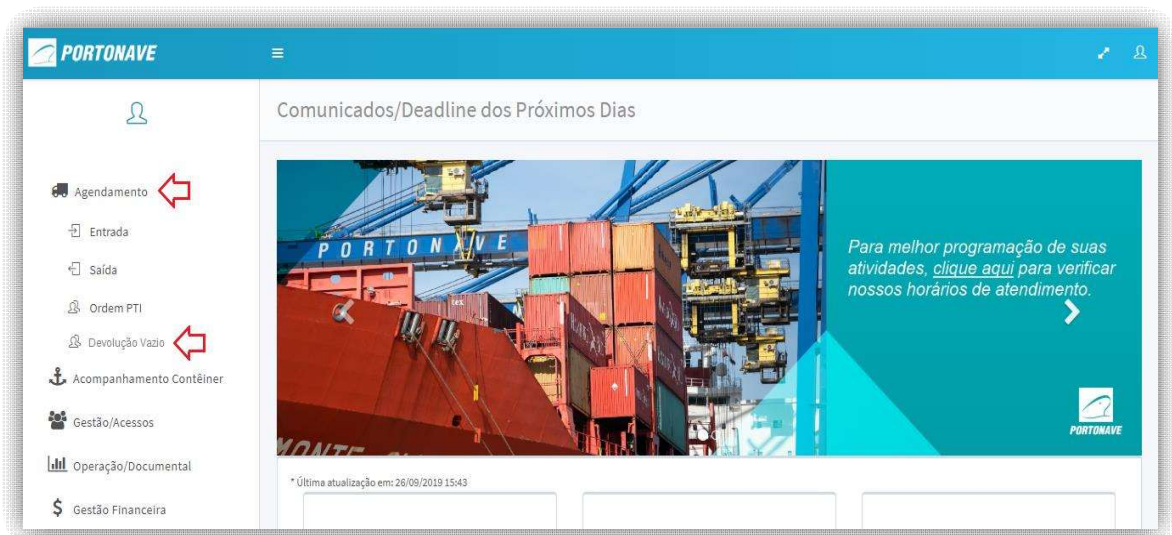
PORTONAVE

Agendamento

Entrada

Saída

Ordem PTI

Devolução Vazio

Acompanhamento Contêiner

Gestão/Acessos

Operação/Documental

Gestão Financeira

Comunicados/Deadline dos Próximos Dias

PORTONAVE

MONTE

Para melhor programação de suas atividades, clique aqui para verificar nossos horários de atendimento.

PORTONAVE

* Última atualização em: 26/09/2019 15:43